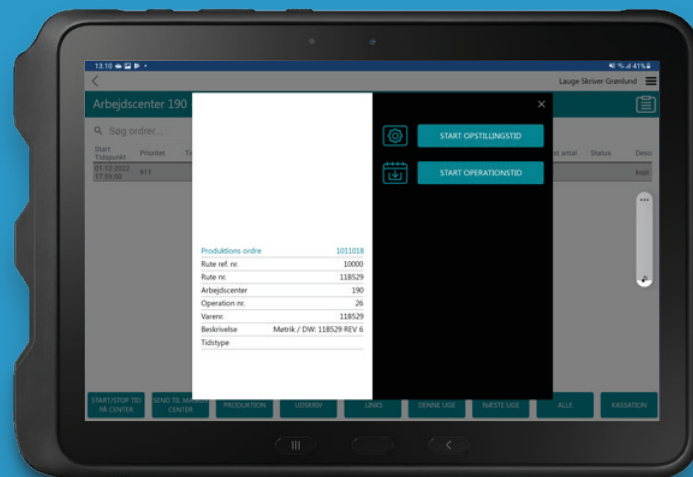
13.10

41%

Lauge Skriver Grønlund

Arbejdscenter 190

Søg ordrer...

Start Tidspunkt | Prioritet
01-12-2022 17:39:00 | 911

al antal | Status | Desc

START OPSTILLINGSTID

START OPERATIONSTID

| Produktions ordre | 1011018 |
|---|---|
| Rute ref. nr. | 10000 |
| Rute nr. | 118529 |
| Arbejdscenter | 190 |
| Operation nr. | 26 |
| Varenr. | 118529 |
| Beskrivelse | Møtrik / DW: 118529 REV 6 |
| Tidstype | |

START/STOP TID PÅ CENTER

SEND TIL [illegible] CENTER

PRODUKTION

UDSKRIV

LINKS

DENNE UGE

NÆSTE UGE

ALLE

KASSATION